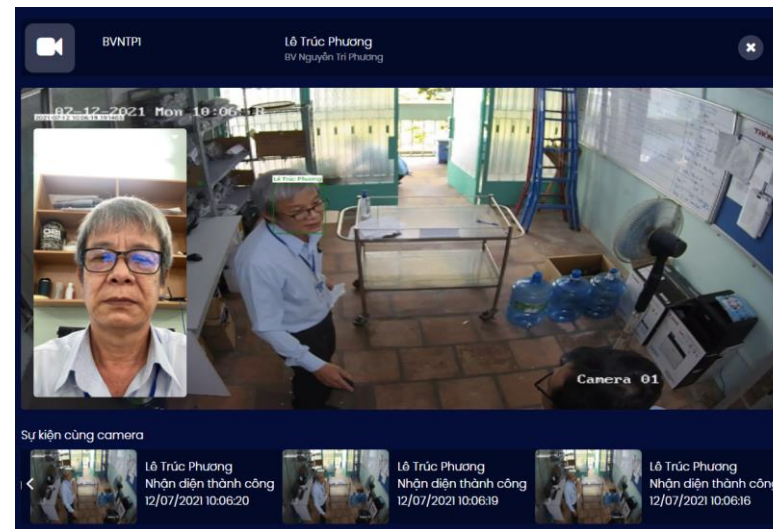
BVNTP1

Lê Trúc Phương
BV Nguyễn Tri Phương

07-12-2021 Mon 10:06:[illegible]

Lê Trúc Phương

Camera 01

Sự kiện cùng camera

Lê Trúc Phương
Nhận diện thành công
12/07/2021 10:06:20

Lê Trúc Phương
Nhận diện thành công
12/07/2021 10:06:19

Lê Trúc Phương
Nhận diện thành công
12/07/2021 10:06:16